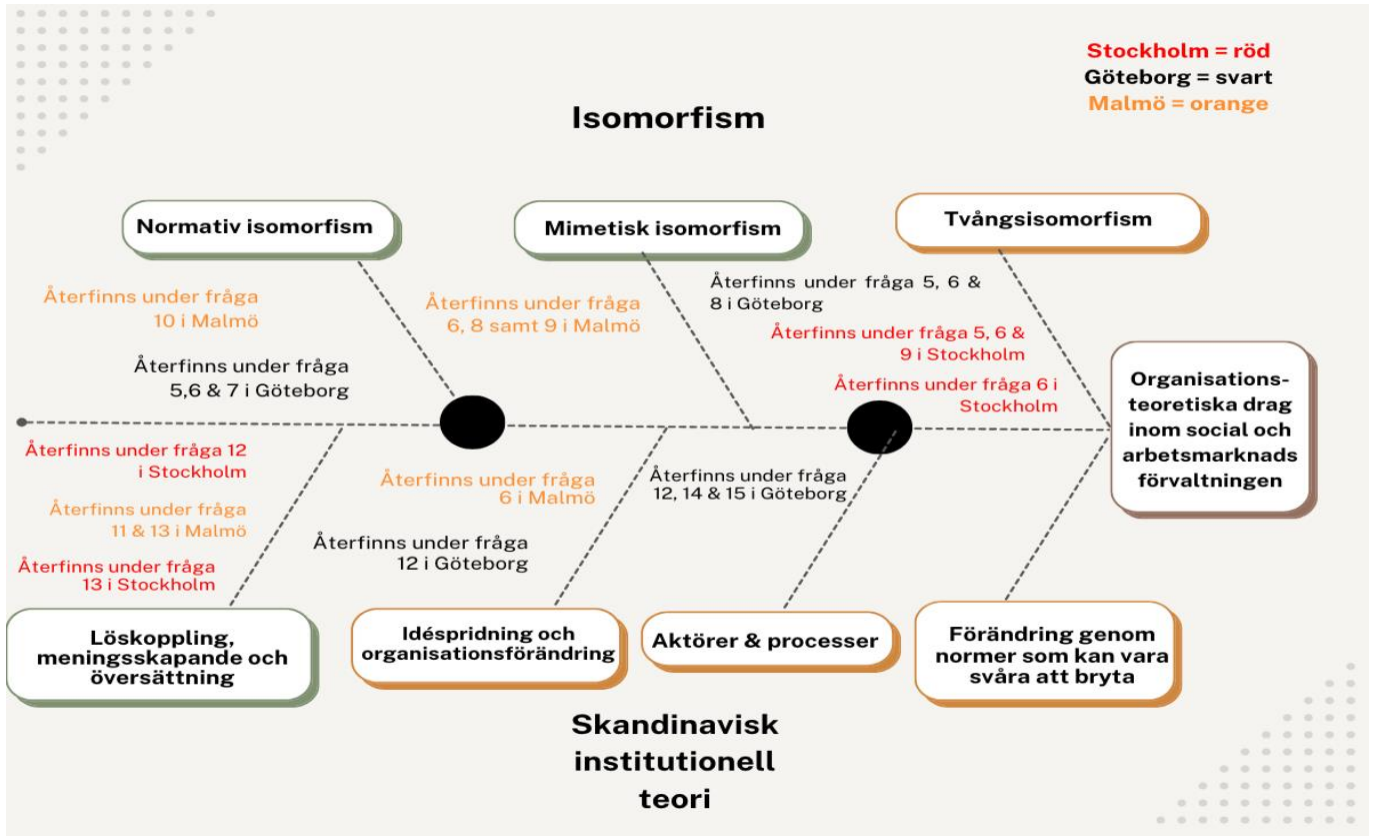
Stockholm = röd
Göteborg = svart
Malmö = orange

Isomorfism

Normativ isomorfism

Mimetisk isomorfism

Tvångsisomorfism

Återfinns under fråga 10 i Malmö

Återfinns under fråga 5,6 & 7 i Göteborg

Återfinns under fråga 6, 8 samt 9 i Malmö

Återfinns under fråga 5, 6 & 8 i Göteborg

Återfinns under fråga 5, 6 & 9 i Stockholm

Återfinns under fråga 6 i Stockholm

Organisationsteoretiska drag inom social och arbetsmarknads förvaltningen

Återfinns under fråga 12 i Stockholm

Återfinns under fråga 11 & 13 i Malmö

Återfinns under fråga 13 i Stockholm

Återfinns under fråga 6 i Malmö

Återfinns under fråga 12 i Göteborg

Återfinns under fråga 12, 14 & 15 i Göteborg

Löskoppling, meningsskapande och översättning

Idéspridning och organisationsförändring

Aktörer & processer

Förändring genom normer som kan vara svåra att bryta

Skandinavisk institutionell teori